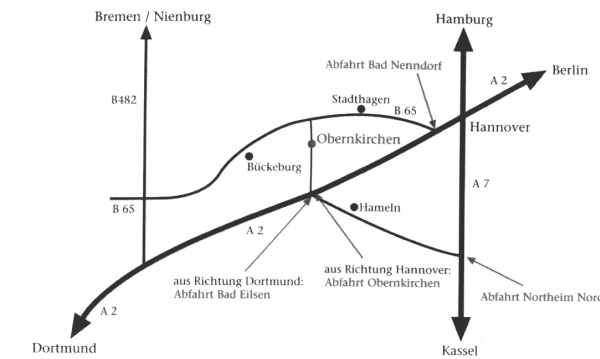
Bremen / Nienburg

Hamburg

Abfahrt Bad Nenndorf

A 2

Berlin

B482

Stadthagen

B 65

Obernkirchen

Hannover

Bückeburg

B 65

Hameln

A 7

A 2

aus Richtung Dortmund: Abfahrt Bad Eilsen

aus Richtung Hannover: Abfahrt Obernkirchen

Abfahrt Northeim Nor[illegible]

A 2

Dortmund

Kassel